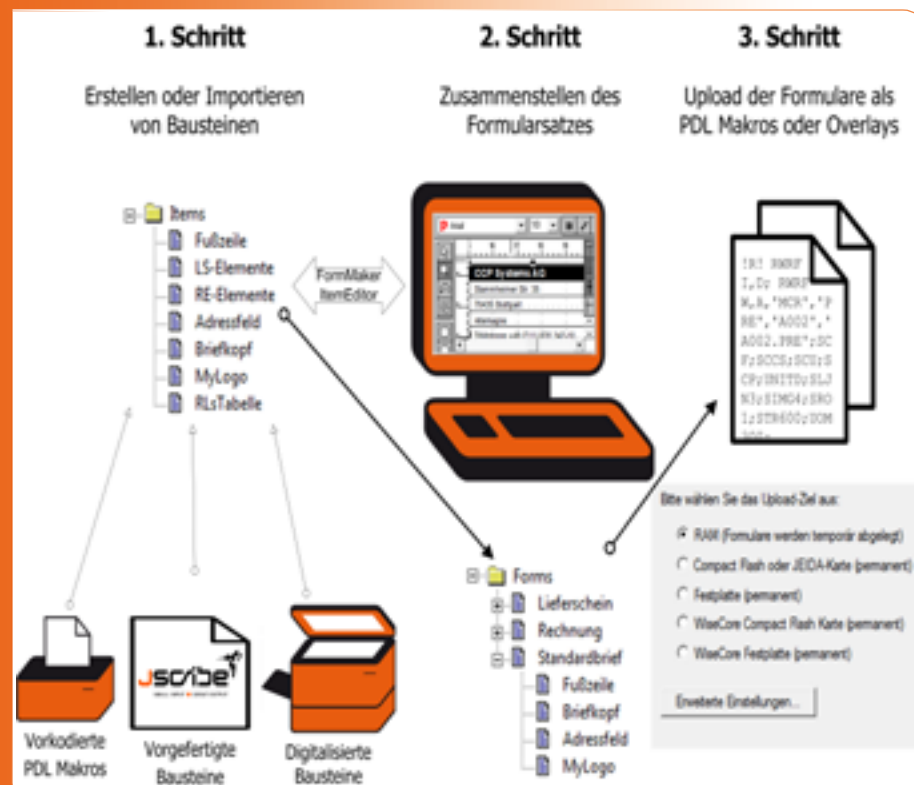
1. Schritt

Erstellen oder Importieren von Bausteinen

2. Schritt

Zusammenstellen des Formularsatzes

3. Schritt

Upload der Formulare als PDL Makros oder Overlays

Items
Fußzeile
LS-Elemente
RE-Elemente
Adressfeld
Briefkopf
MyLogo
RLsTabelle

FormMaker ItemEditor

Arial
COP Systems AG
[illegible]
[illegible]
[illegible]
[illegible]

!R! RMRF
I,D; RMRF
M,A,'MCR','P
RE','A002','
A002.PRE';SC
F;SCCS;SCU;S
CP;UNITD;SLJ
N;SIMG4;SRO
1;STR600;UOM
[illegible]

Bitte wählen Sie das Upload-Ziel aus:
RAM (Formulare werden temporär abgelegt)
Compact Flash oder JEIDA-Karte (permanent)
Festplatte (permanent)
WiseCore Compact Flash Karte (permanent)
WiseCore Festplatte (permanent)
Erweiterte Einstellungen...

Forms
Lieferschein
Rechnung
Standardbrief
Fußzeile
Briefkopf
Adressfeld
MyLogo

Vorkodierte PDL Makros

JSCRIBE
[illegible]

Vorgefertigte Bausteine

Digitalisierte Bausteine